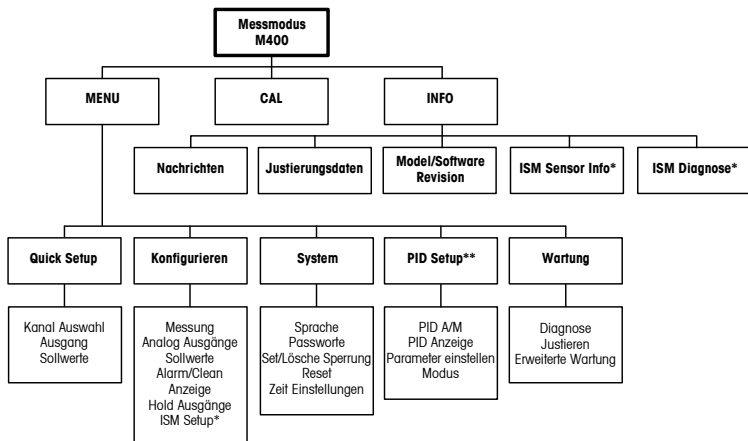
Messmodus
M400

MENU

CAL

INFO

Nachrichten

Justierungsdaten

Model/Software Revision

ISM Sensor Info*

ISM Diagnose*

Quick Setup

Konfigurieren

System

PID Setup**

Wartung

Kanal Auswahl
Ausgang
Sollwerte

Messung
Analog Ausgänge
Sollwerte
Alarm/Clean
Anzeige
Hold Ausgänge
ISM Setup*

Sprache
Passworte
Set/Lösche Sperrung
Reset
Zeit Einstellungen

PID A/M
PID Anzeige
Parameter einstellen
Modus

Diagnose
Justieren
Erweiterte Wartung